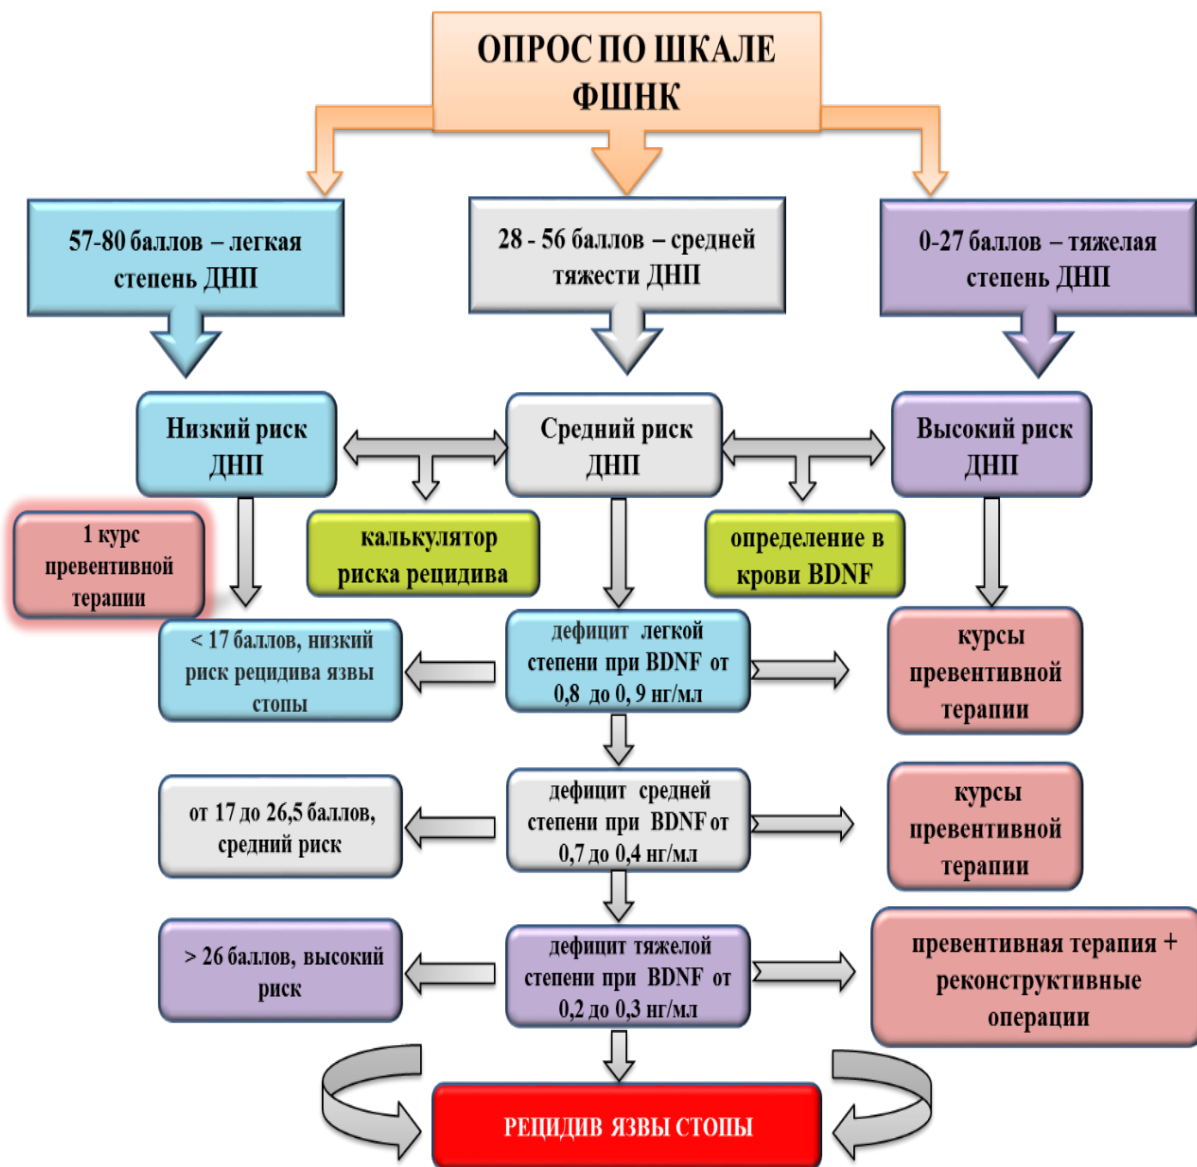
ОПРОС ПО ШКАЛЕ ФШНК

57-80 баллов – легкая степень ДНП

28 - 56 баллов – средней тяжести ДНП

0-27 баллов – тяжелая степень ДНП

Низкий риск ДНП

Средний риск ДНП

Высокий риск ДНП

1 курс превентивной терапии

калькулятор риска рецидива

определение в крови BDNF

< 17 баллов, низкий риск рецидива язвы стопы

дефицит легкой степени при BDNF от 0,8 до 0, 9 нг/мл

курсы превентивной терапии

от 17 до 26,5 баллов, средний риск

дефицит средней степени при BDNF от 0,7 до 0,4 нг/мл

курсы превентивной терапии

> 26 баллов, высокий риск

дефицит тяжелой степени при BDNF от 0,2 до 0,3 нг/мл

превентивная терапия + реконструктивные операции

РЕЦИДИВ ЯЗВЫ СТОПЫ